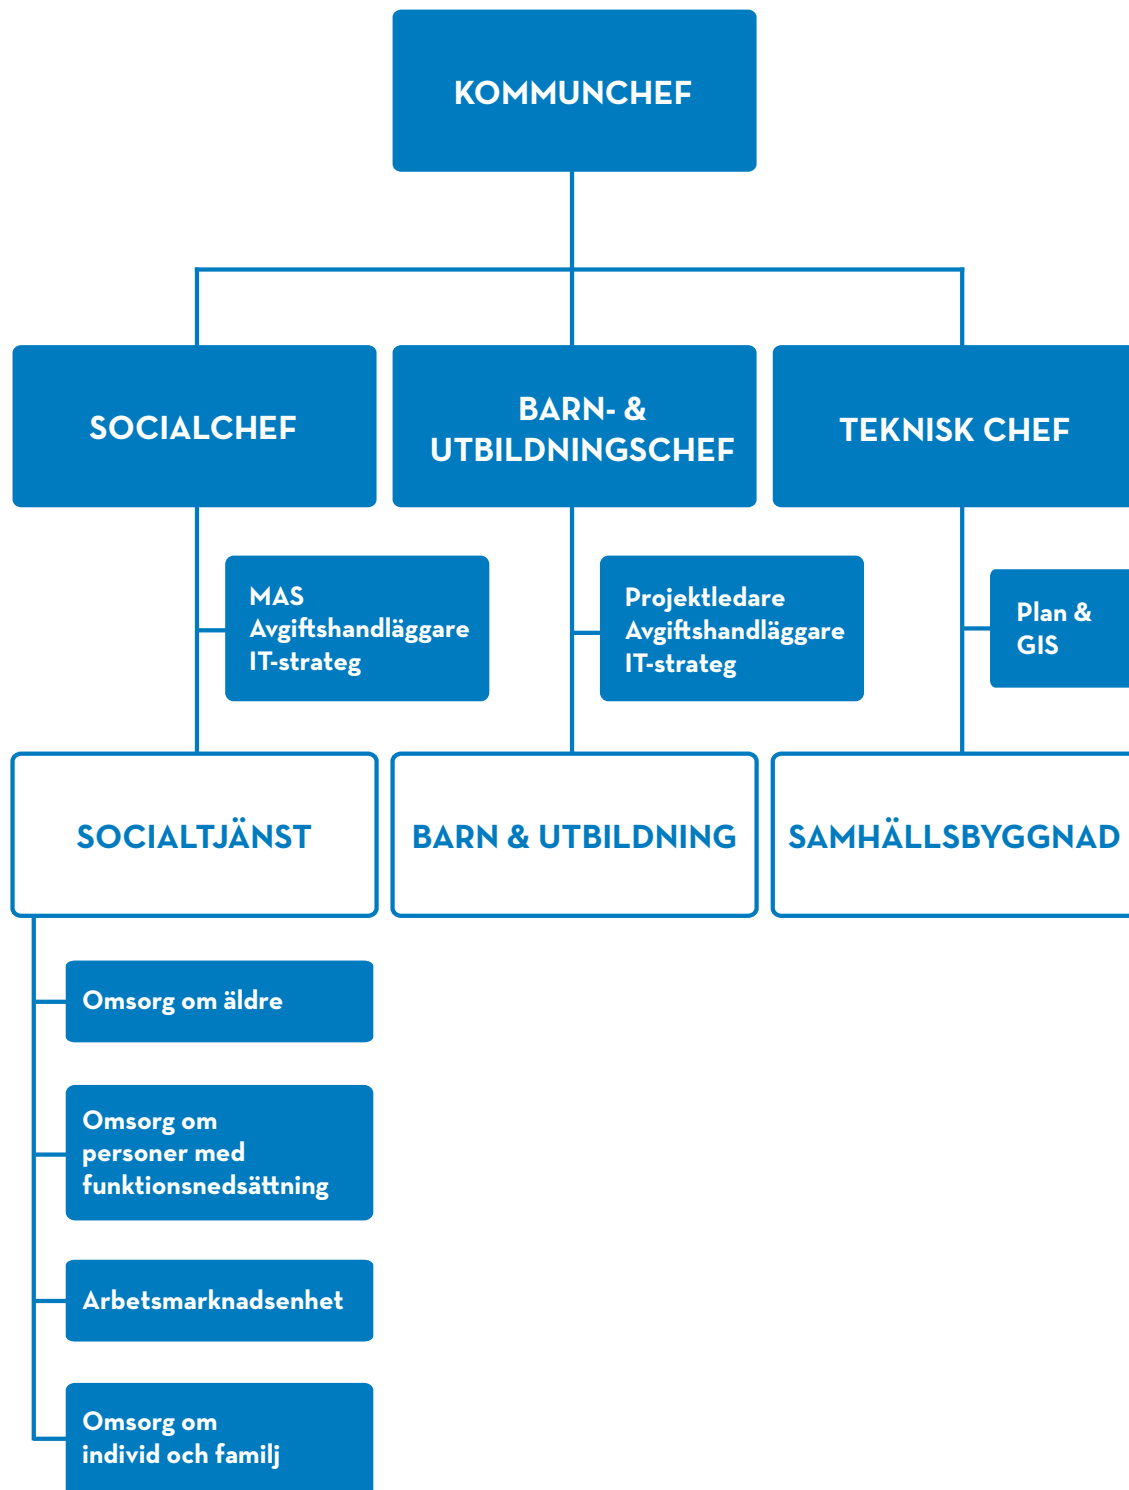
KOMMUNCHEF

SOCIALCHEF

BARN- & UTBILDNINGSCHEF

TEKNISK CHEF

MAS
Avgiftshandläggare
IT-strateg

Projektledare
Avgiftshandläggare
IT-strateg

Plan & GIS

SOCIALTJÄNST

BARN & UTBILDNING

SAMHÄLLSBYGGNAD

Omsorg om äldre

Omsorg om personer med funktionsnedsättning

Arbetsmarknadsenhet

Omsorg om individ och familj